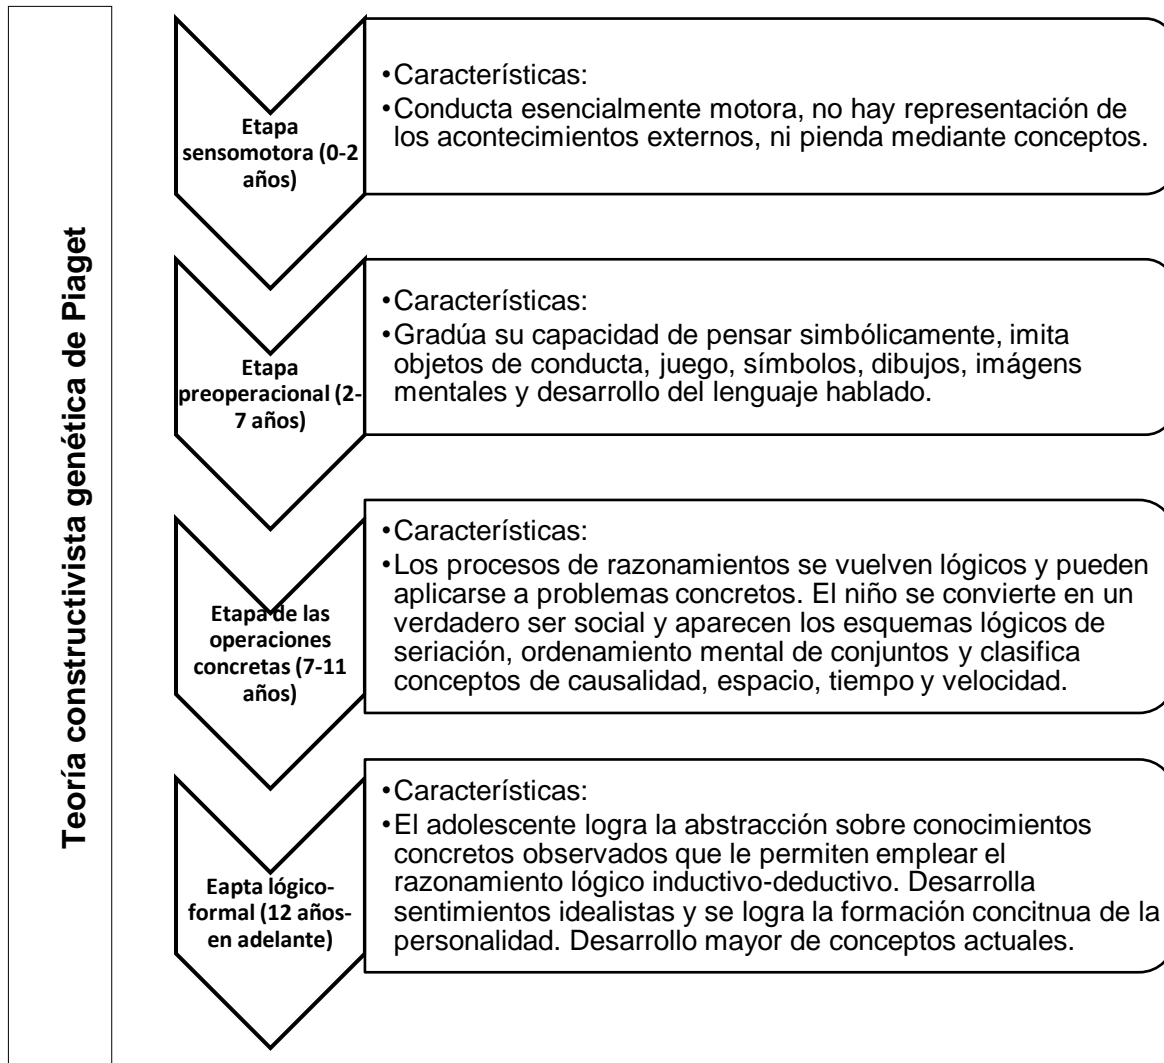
Teoría constructivista genética de Piaget

Etapa sensomotora (0-2 años)

• Características:
• Conducta esencialmente motora, no hay representación de los acontecimientos externos, ni pienda mediante conceptos.

Etapa preoperacional (2-7 años)

• Características:
• Gradúa su capacidad de pensar simbólicamente, imita objetos de conducta, juego, símbolos, dibujos, imágens mentales y desarrollo del lenguaje hablado.

Etapa de las operaciones concretas (7-11 años)

• Características:
• Los procesos de razonamientos se vuelven lógicos y pueden aplicarse a problemas concretos. El niño se convierte en un verdadero ser social y aparecen los esquemas lógicos de seriación, ordenamiento mental de conjuntos y clasifica conceptos de causalidad, espacio, tiempo y velocidad.

Eapta lógico-formal (12 años-en adelante)

• Características:
• El adolescente logra la abstracción sobre conocimientos concretos observados que le permiten emplear el razonamiento lógico inductivo-deductivo. Desarrolla sentimientos idealistas y se logra la formación concitnua de la personalidad. Desarrollo mayor de conceptos actuales.